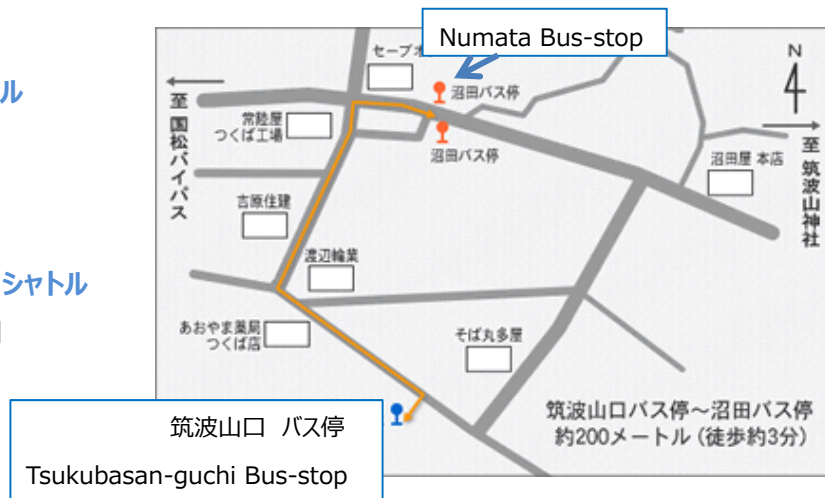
ル

シャトル

Numata Bus-stop

セーブオ

沼田バス停

至 国松バイパス

常陸屋 つくば工場

沼田バス停

N

至 筑波山神社

沼田屋 本店

吉原住建

渡辺輪業

あおやま薬局 つくば店

そば丸多屋

筑波山口 バス停

Tsukubasan-guchi Bus-stop

筑波山口バス停～沼田バス停 約200メートル（徒歩約3分）